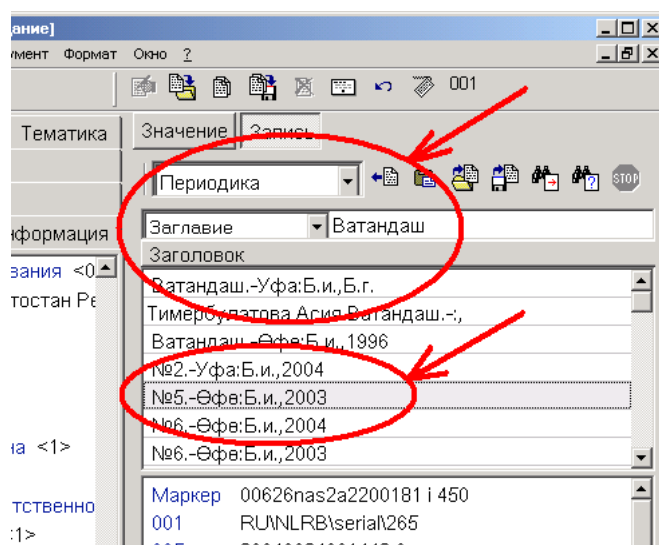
дание]
умент Формат Окно ?
001
Тематика
Значение Запись
Периодика
формация
Заглавие Ватандаш
Заголовок
вания <0
тостан Ре
Ватандаш.-Уфа:Б.и.,Б.г.
Тимербулатова Асия Ватандаш.-:,
Ватандаш.-Өфө:Б.и.,1996
№2.-Уфа:Б.и.,2004
№5.-Өфө:Б.и.,2003
№6.-Өфө:Б.и.,2004
на <1>
№6.-Өфө:Б.и.,2003
тственно
:1>
Маркер 00626nas2a2200181 i 450
001 RU\NLRB\serial\265
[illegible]